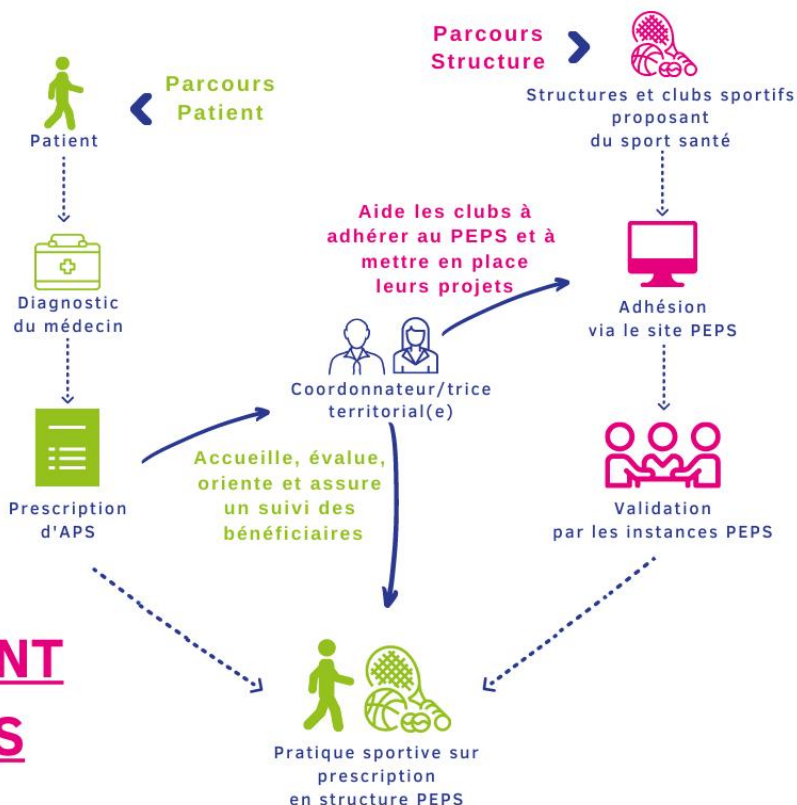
Parcours Structure

Structures et clubs sportifs proposant du sport santé

Parcours Patient

Patient

Diagnostic du médecin

Prescription d'APS

Aide les clubs à adhérer au PEPS et à mettre en place leurs projets

Coordonnateur/trice territorial(e)

Accueille, évalue, oriente et assure un suivi des bénéficiaires

Adhésion via le site PEPS

Validation par les instances PEPS

NT

S

Pratique sportive sur prescription en structure PEPS